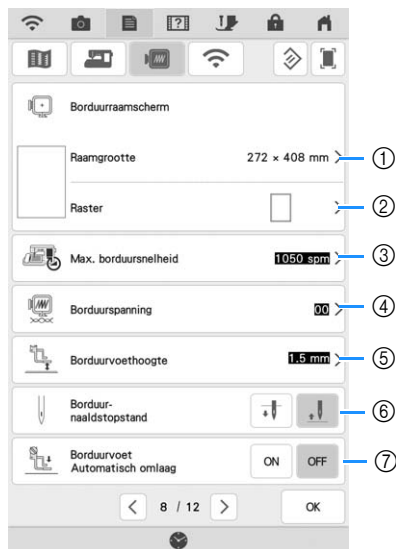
Borduurraamscherm

Raamgrootte 272 × 408 mm ①

Raster ②

Max. borduursnelheid 1050 spm ③

Borduurspanning 00 ④

Borduurvoethoogte 1.5 mm ⑤

Borduurnaaldstopstand ⑥

Borduurvoet Automatisch omlaag ON OFF ⑦

8 / 12 OK